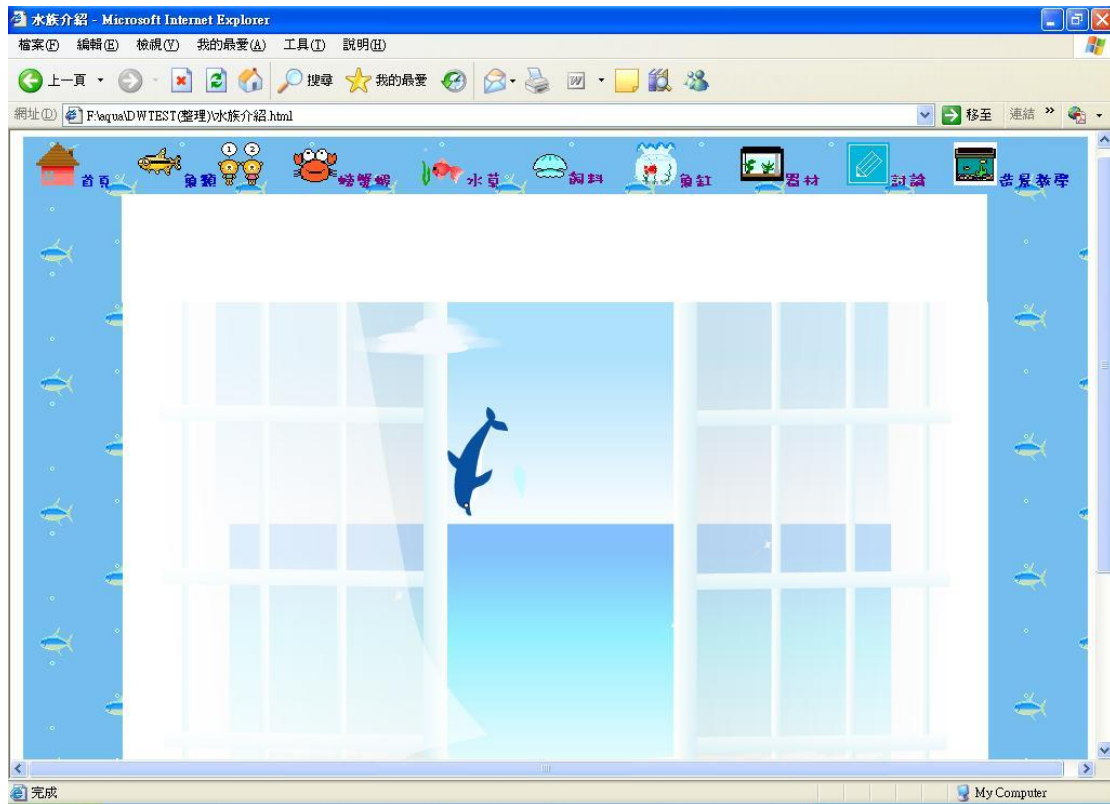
水族介紹 - Microsoft Internet Explorer

檔案(F) 編輯(E) 檢視(V) 我的最愛(A) 工具(T) 說明(H)

上一頁 搜尋 我的最愛

網址(D) F:\aqua\DWTEST(整理)\水族介紹.html 移至 連結 »

首頁 魚類 ① ② 螃蟹蝦 水草 飼料 魚缸 器材 討論 造景教學

完成 My Computer